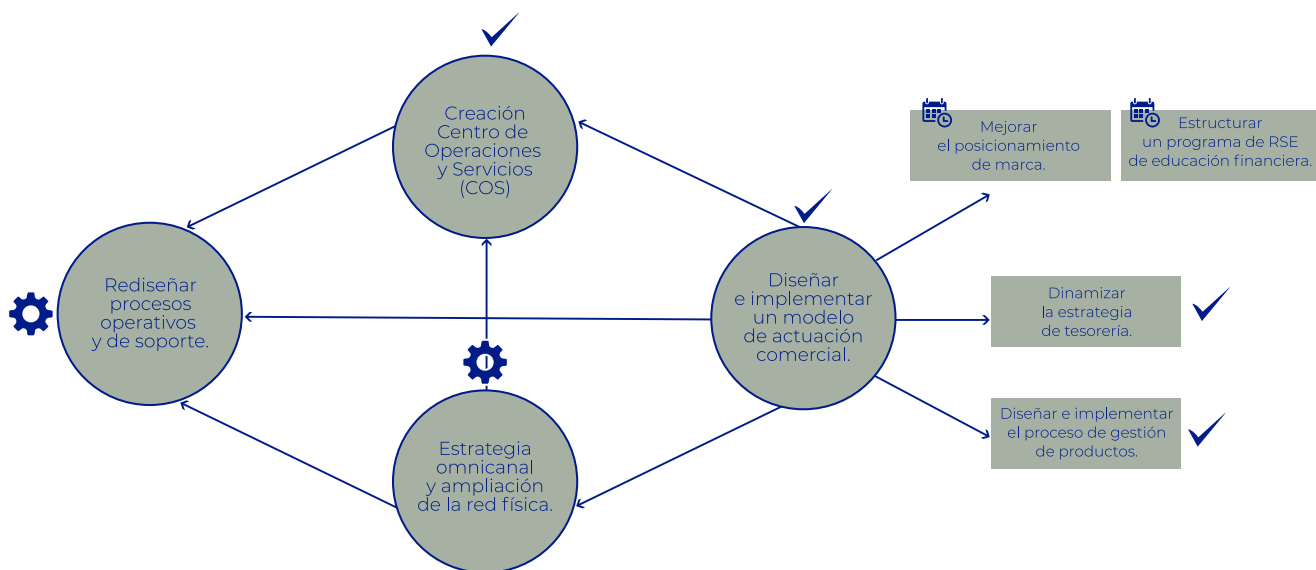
Creación Centro de Operaciones y Servicios (COS)

Mejorar el posicionamiento de marca.

Estructurar un programa de RSE de educación financiera.

Rediseñar procesos operativos y de soporte.

Diseñar e implementar un modelo de actuación comercial.

Dinamizar la estrategia de tesorería.

Diseñar e implementar el proceso de gestión de productos.

Estrategia omnicanal y ampliación de la red física.